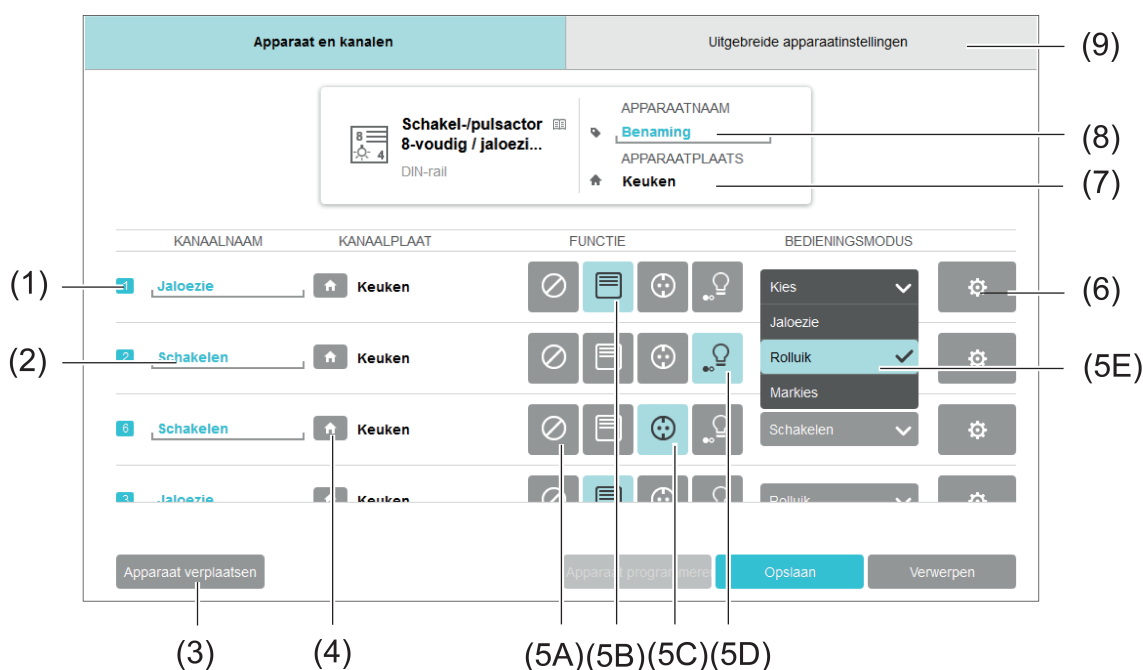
Apparaat en kanalen

Uitgebreide apparaatinstellingen

(9)

Schakel-/pulsactor 8-voudig / jaloezi...

DIN-rail

APPARAATNAAM

Benaming

(8)

APPARAATPLAATS

Keuken

(7)

KANAALNAAM

KANAALPLAAT

FUNCTIE

BEDIENINGSMODUS

(1)

1 Jaloezie

Keuken

Kies

(6)

Jaloezie

(2)

2 Schakelen

Keuken

Rolluik

(5E)

Markies

6 Schakelen

Keuken

Schakelen

3 Jaloezie

Keuken

Rolluik

Apparaat verplaatsen

Apparaat programmeren

Opslaan

Verwerpen

(3)

(4)

(5A)(5B)(5C)(5D)